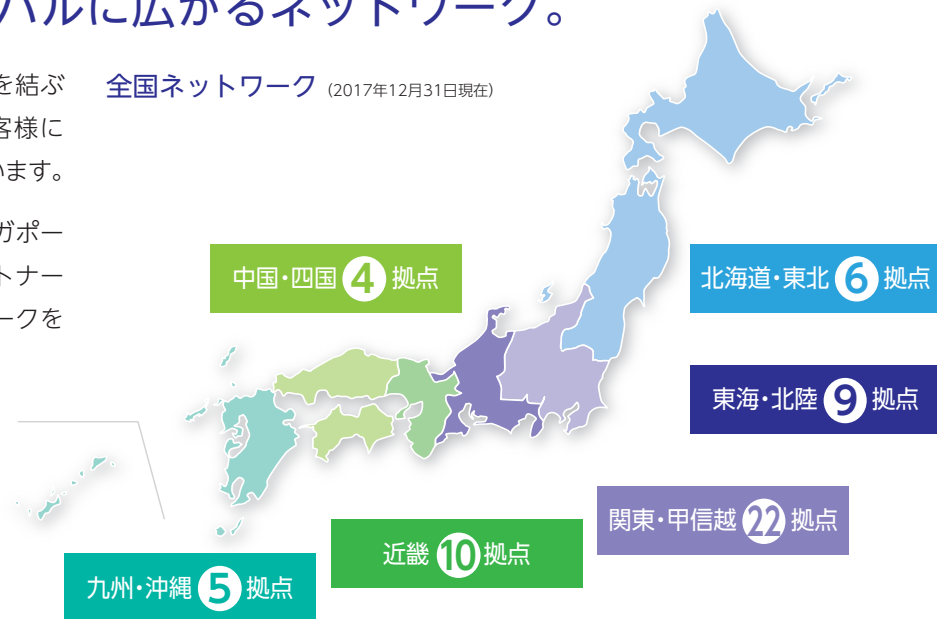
バルに広がるネットワーク。

を結ぶ
客様に
います。

ガポー
トナー
ークを

全国ネットワーク (2017年12月31日現在)

中国・四国 4 拠点

北海道・東北 6 拠点

東海・北陸 9 拠点

関東・甲信越 22 拠点

近畿 10 拠点

九州・沖縄 5 拠点